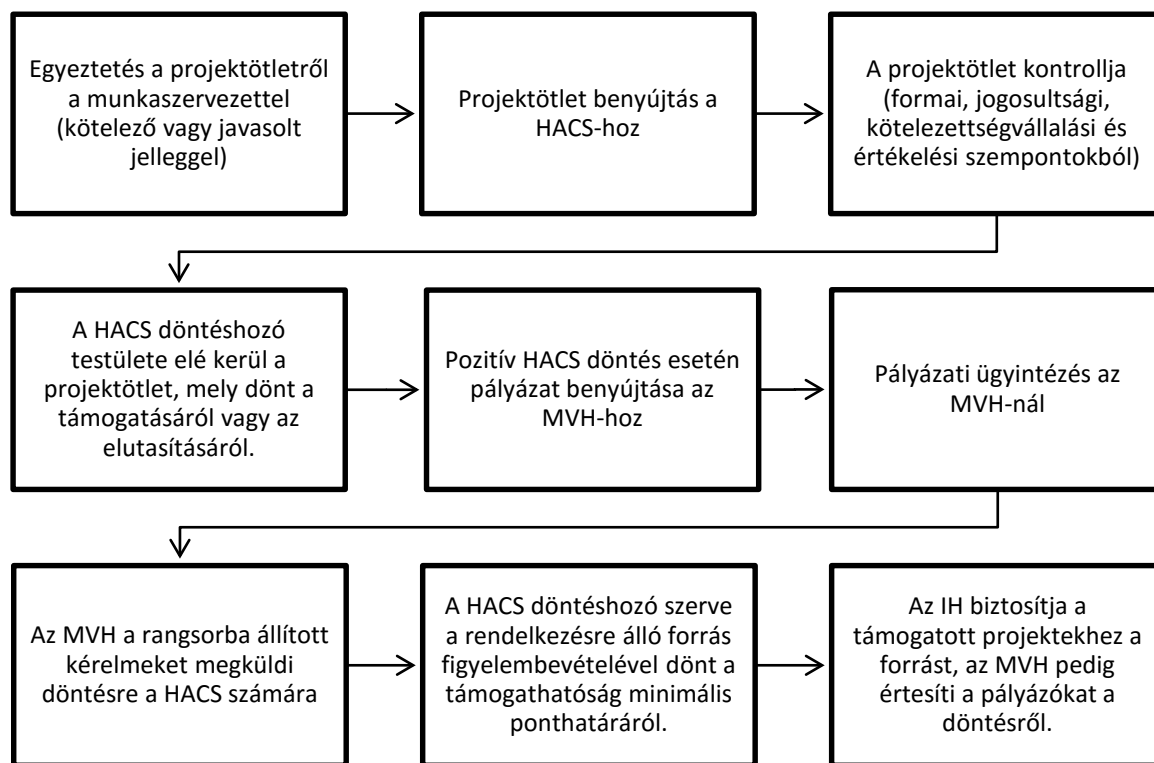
Egyeztetés a projektötletről a munkaszervezettel (kötelező vagy javasolt jelleggel)

Projektötlet benyújtás a HACS-hoz

A projektötlet kontrollja (formai, jogosultsági, kötelezettségvállalási és értékelési szempontokból)

A HACS döntéshozó testülete elé kerül a projektötlet, mely dönt a támogatásáról vagy az elutasításáról.

Pozitív HACS döntés esetén pályázat benyújtása az MVH-hoz

Pályázati ügyintézés az MVH-nál

Az MVH a rangsorba állított kérelmeket megküldi döntésre a HACS számára

A HACS döntéshozó szerve a rendelkezésre álló forrás figyelembevételével dönt a támogathatóság minimális ponthatáráról.

Az IH biztosítja a támogatott projektekhez a forrást, az MVH pedig értesíti a pályázókat a döntésről.